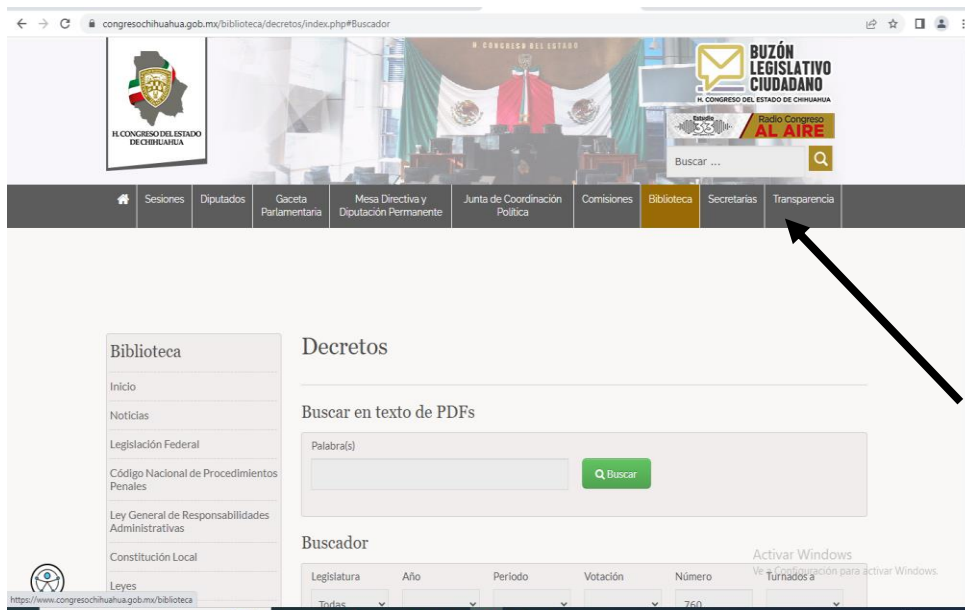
congresochihuahua.gob.mx/biblioteca/decretos/index.php#Buscador

H. CONGRESO DEL ESTADO DE CHIHUAHUA

H. CONGRESO DEL ESTADO

BUZÓN LEGISLATIVO CIUDADANO
H. CONGRESO DEL ESTADO DE CHIHUAHUA

Estudio 33 Radio Congreso AL AIRE

Buscar ...

Sesiones | Diputados | Gaceta Parlamentaria | Mesa Directiva y Diputación Permanente | Junta de Coordinación Política | Comisiones | Biblioteca | Secretarías | Transparencia

Biblioteca
Inicio
Noticias
Legislación Federal
Código Nacional de Procedimientos Penales
Ley General de Responsabilidades Administrativas
Constitución Local
Leyes

Decretos

Buscar en texto de PDFs

Palabra(s)

Buscar

Buscador

| Legislatura | Año | Periodo | Votación | Número | Turnados a |
|---|---|---|---|---|---|
| Todas | | | | 760 | |

Activar Windows
Ve a Configuración para activar Windows.

https://www.congresochihuahua.gob.mx/biblioteca